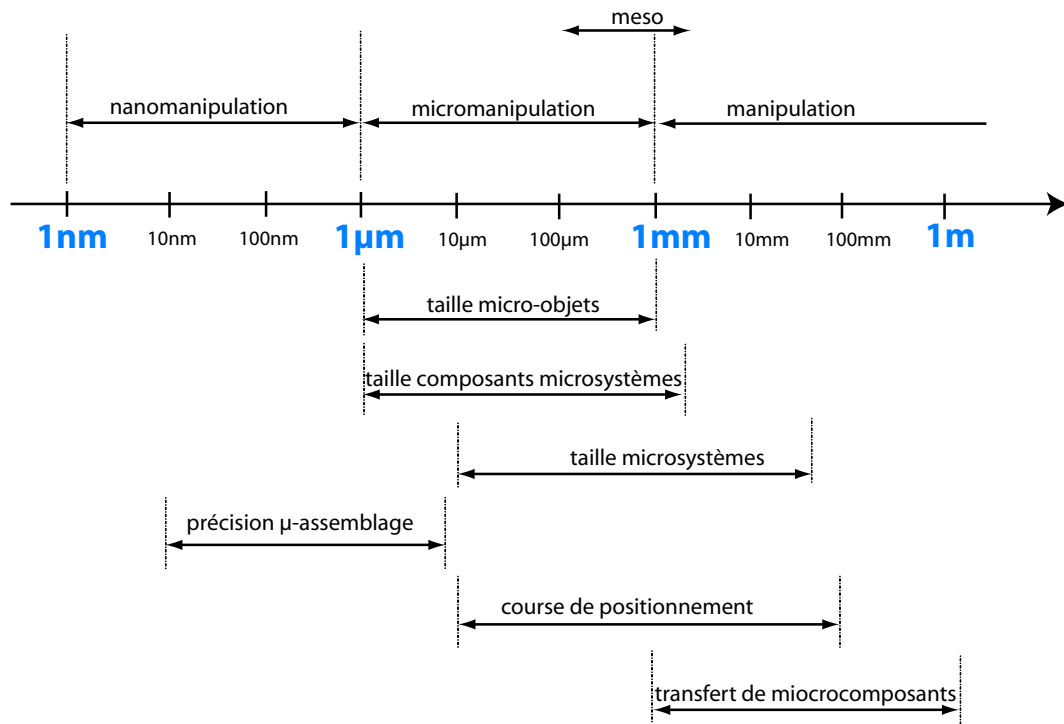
meso

nanomanipulation

micromanipulation

manipulation

1nm 10nm 100nm 1µm 10µm 100µm 1mm 10mm 100mm 1m

taille micro-objets

taille composants microsystèmes

taille microsystèmes

précision µ-assemblage

course de positionnement

transfert de miocrocomposants